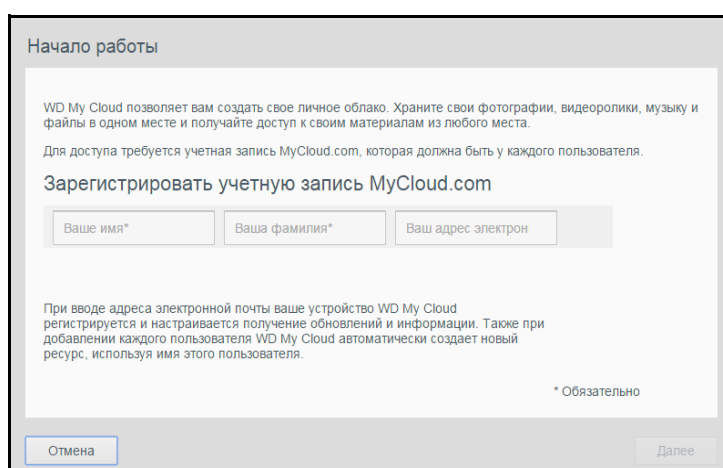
Начало работы

WD My Cloud позволяет вам создать свое личное облако. Храните свои фотографии, видеоролики, музыку и файлы в одном месте и получайте доступ к своим материалам из любого места.

Для доступа требуется учетная запись MyCloud.com, которая должна быть у каждого пользователя.

Зарегистрировать учетную запись MyCloud.com

Ваше имя*

Ваша фамилия*

Ваш адрес электрон

При вводе адреса электронной почты ваше устройство WD My Cloud регистрируется и настраивается получение обновлений и информации. Также при добавлении каждого пользователя WD My Cloud автоматически создает новый ресурс, используя имя этого пользователя.

* Обязательно

Отмена

Далее